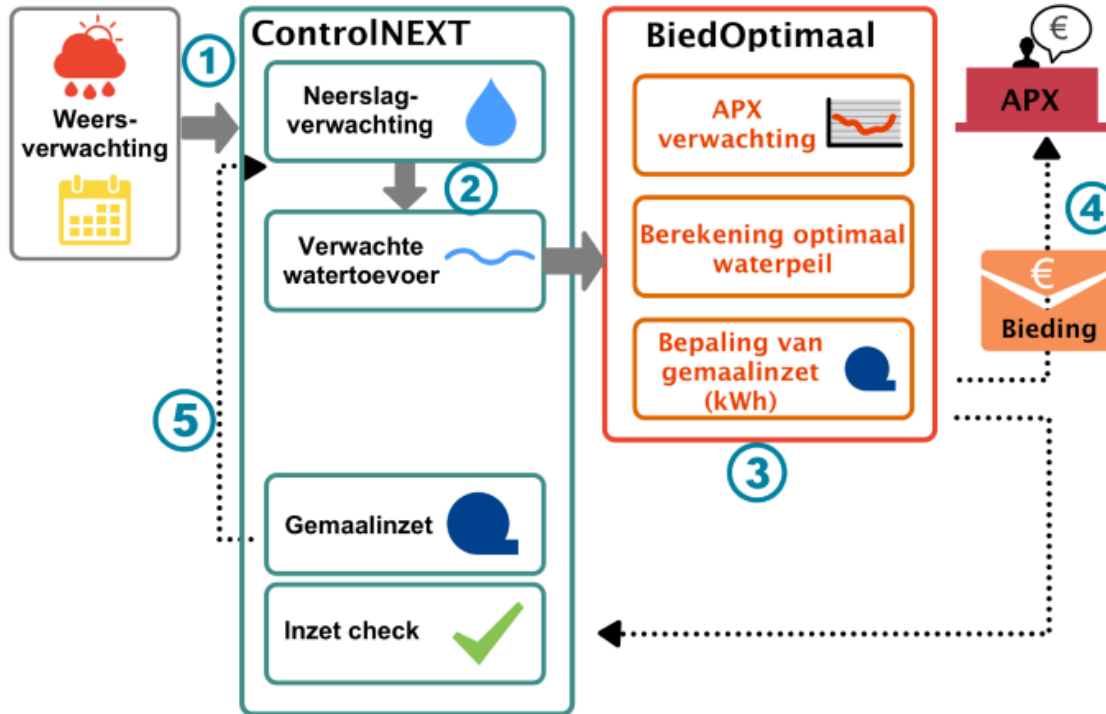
Weersverwachting

1

ControlNEXT

Neerslagverwachting

2

Verwachte watertoevoer

5

Gemaalinzet

Inzet check

BiedOptimaal

APX verwachting

Berekening optimaal waterpeil

Bepaling van gemaalinzet (kWh)

3

€

APX

4

€

Bieding